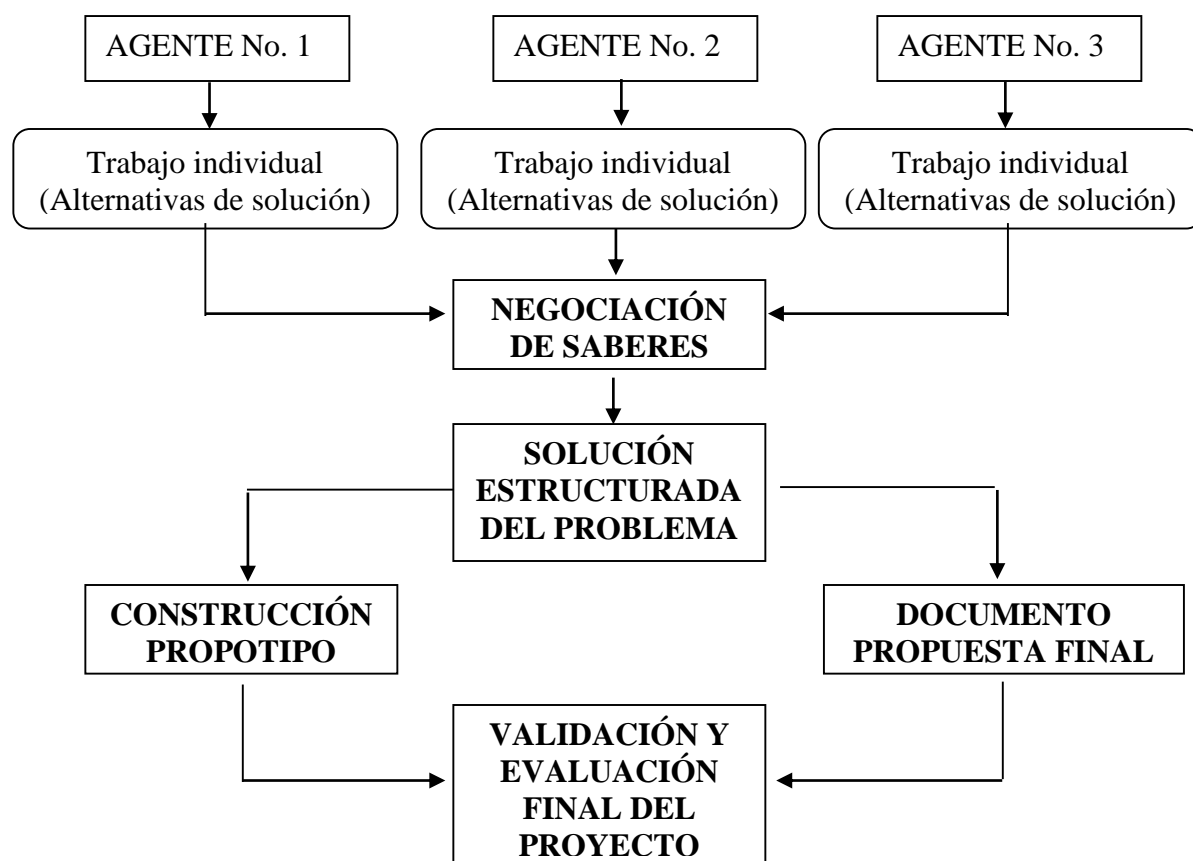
AGENTE No. 1

AGENTE No. 2

AGENTE No. 3

Trabajo individual (Alternativas de solución)

Trabajo individual (Alternativas de solución)

Trabajo individual (Alternativas de solución)

NEGOCIACIÓN DE SABERES

SOLUCIÓN ESTRUCTURADA DEL PROBLEMA

CONSTRUCCIÓN PROPOTIPO

DOCUMENTO PROPUESTA FINAL

VALIDACIÓN Y EVALUACIÓN FINAL DEL PROYECTO